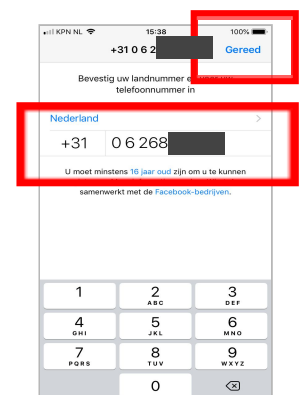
KPN NL 15:38 100%

+31 0 6 2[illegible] Gereed

Bevestig uw landnummer e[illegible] telefoonnummer in

Nederland >

+31 0 6 268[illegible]

U moet minstens 16 jaar oud zijn om u te kunnen samenwerkt met de Facebook-bedrijven.

1
2 ABC
3 DEF
4 GHI
5 JKL
6 MNO
7 PQRS
8 TUV
9 WXYZ
0